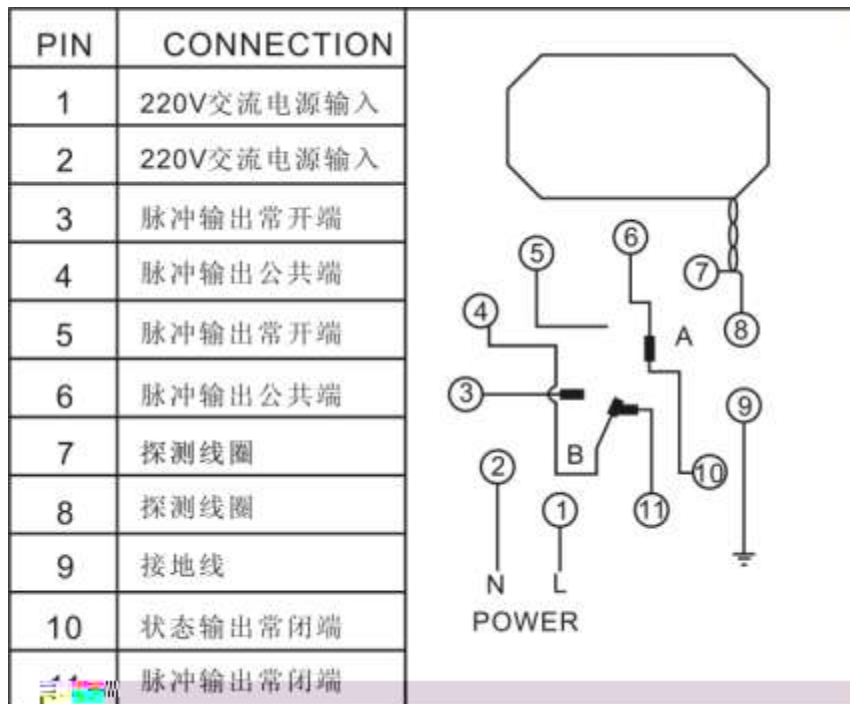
| PIN | CONNECTION |
|---|---|
| 1 | 220V交流电源输入 |
| 2 | 220V交流电源输入 |
| 3 | 脉冲输出常开端 |
| 4 | 脉冲输出公共端 |
| 5 | 脉冲输出常开端 |
| 6 | 脉冲输出公共端 |
| 7 | 探测线圈 |
| 8 | 探测线圈 |
| 9 | 接地线 |
| 10 | 状态输出常闭端 |
| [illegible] | 脉冲输出常闭端 |

5
6
7
4
A
8
3
9
B
2
10
1
11
N
L
POWER